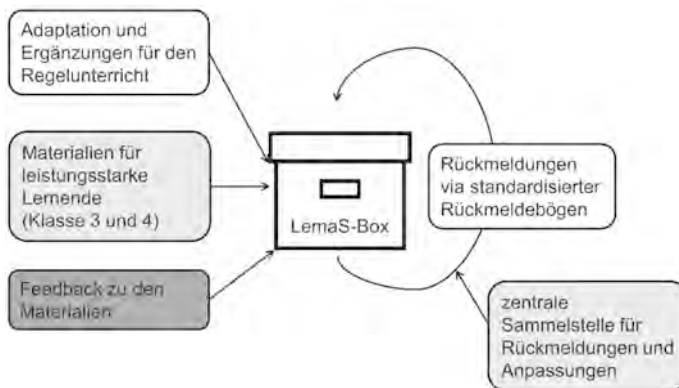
Adaptation und Ergänzungen für den Regelunterricht

Materialien für leistungsstarke Lernende (Klasse 3 und 4)

Feedback zu den Materialien

LemaS-Box

Rückmeldungen via standardisierter Rückmeldebögen

zentrale Sammelstelle für Rückmeldungen und Anpassungen